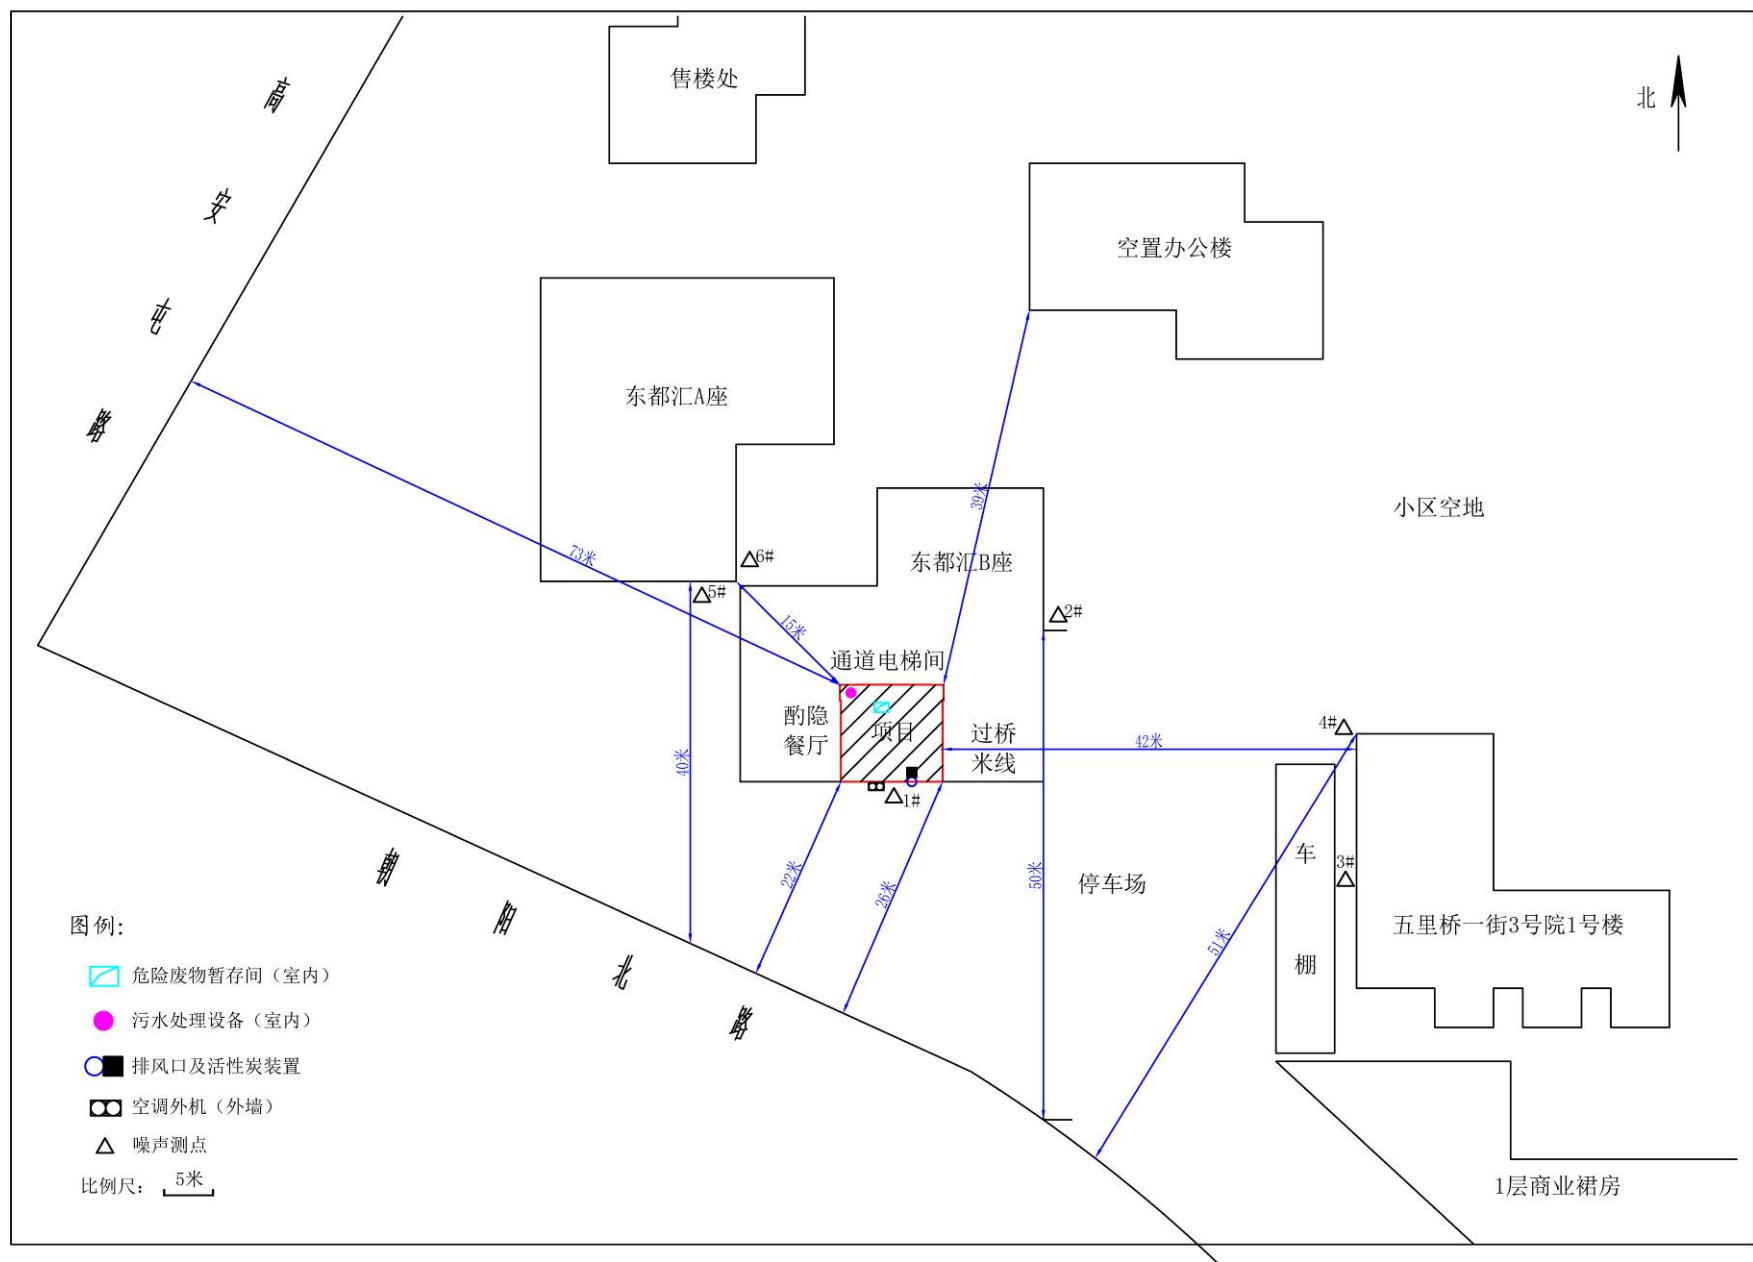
售楼处

北

高安屯路

空置办公楼

东都汇A座

小区空地

73米

39米

△6#

东都汇B座

△5#

15米

△2#

通道电梯间

酌隐餐厅

项目

过桥米线

4#△

42米

40米

△1#

车棚

3#△

22米

26米

50米

停车场

朝阳北路

五里桥一街3号院1号楼

51米

图例:

危险废物暂存间（室内）

污水处理设备（室内）

排风口及活性炭装置

空调外机（外墙）

噪声测点

比例尺: 5米

1层商业裙房